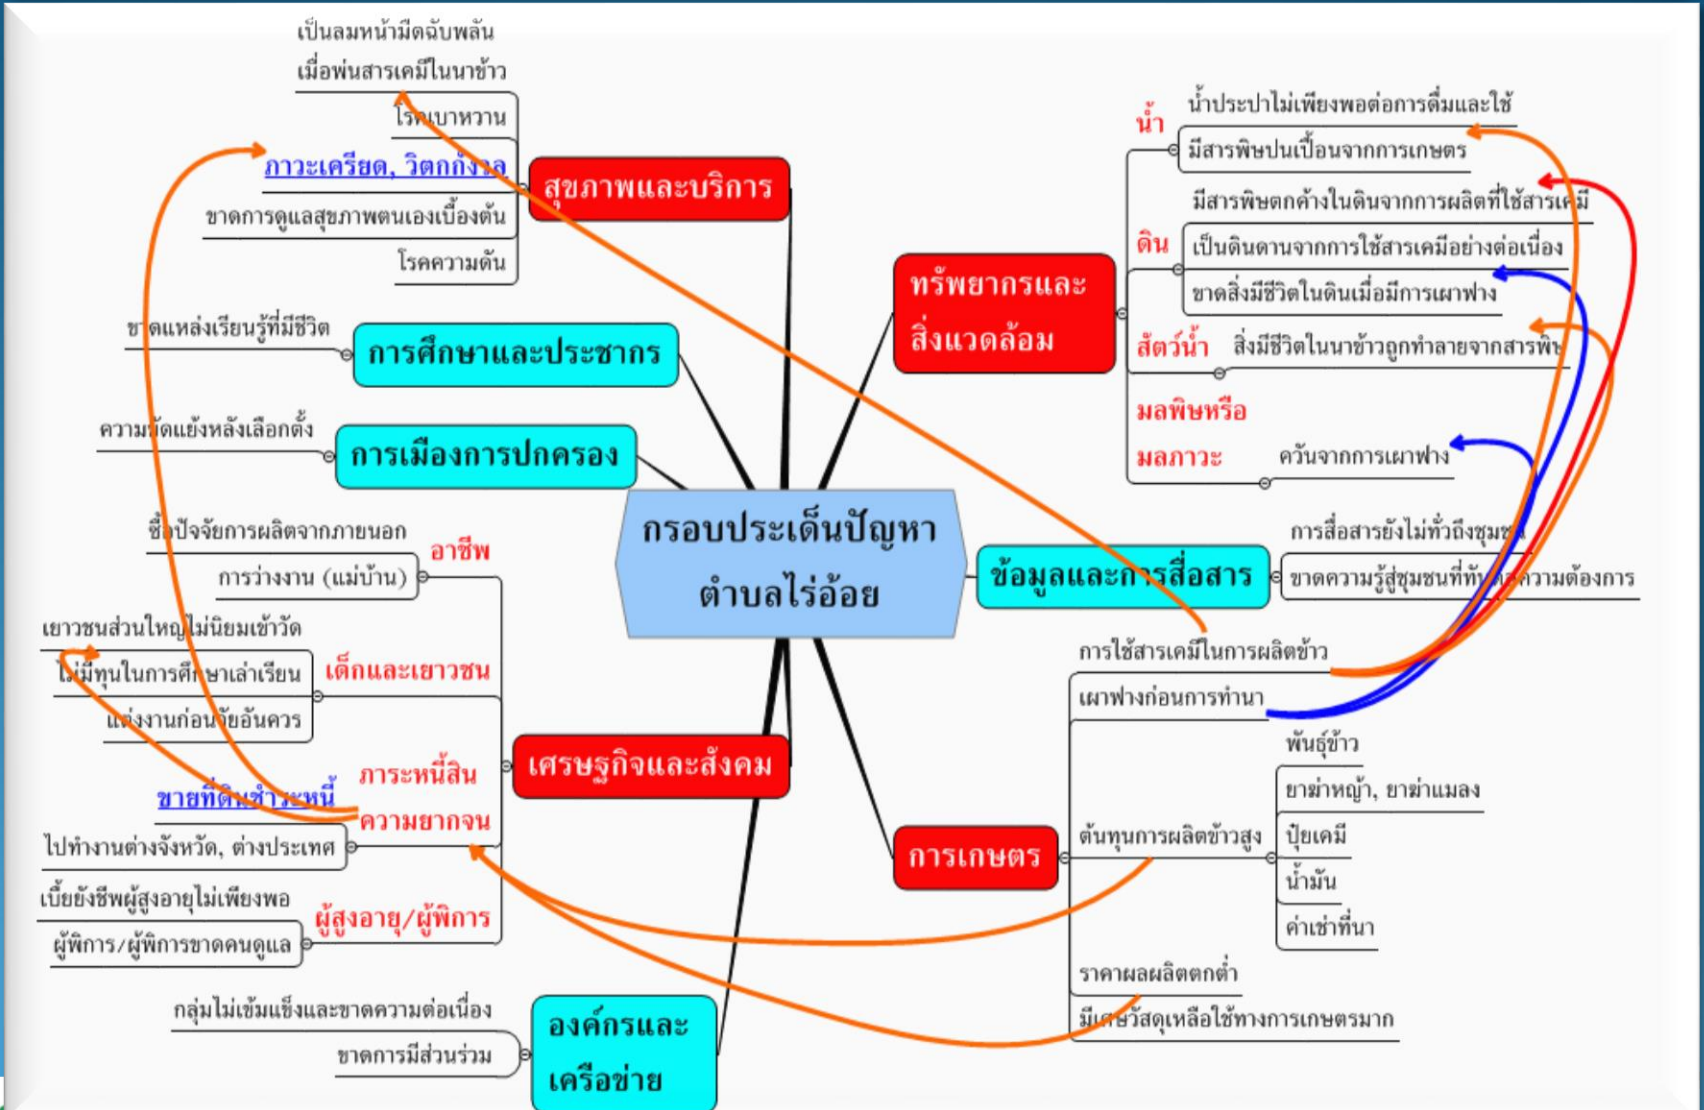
กรอบประเด็นปัญหา ตำบลไร่อ้อย

สุขภาพและบริการ
เป็นลมหน้ามืดฉับพลัน เมื่อพ่นสารเคมีในนาข้าว
โรคเบาหวาน
ภาวะเครียด, วิตกกังวล
ขาดการดูแลสุขภาพตนเองเบื้องต้น
โรคความดัน

การศึกษาและประชากร
ขาดแหล่งเรียนรู้ที่มีชีวิต

การเมืองการปกครอง
ความขัดแย้งหลังเลือกตั้ง

เศรษฐกิจและสังคม
อาชีพ
ซื้อปัจจัยการผลิตจากภายนอก
การว่างงาน (แม่บ้าน)
เด็กและเยาวชน
เยาวชนส่วนใหญ่ไม่นิยมเข้าวัด
ไม่มีทุนในการศึกษาเล่าเรียน
แต่งงานก่อนวัยอันควร
ภาระหนี้สิน
ขายที่ดินชำระหนี้
ความยากจน
ไปทำงานต่างจังหวัด, ต่างประเทศ
ผู้สูงอายุ/ผู้พิการ
เบี้ยยังชีพผู้สูงอายุไม่เพียงพอ
ผู้พิการ/ผู้พิการขาดคนดูแล

องค์กรและเครือข่าย
กลุ่มไม่เข้มแข็งและขาดความต่อเนื่อง
ขาดการมีส่วนร่วม

ทรัพยากรและสิ่งแวดล้อม
น้ำ
น้ำประปาไม่เพียงพอต่อการดื่มและใช้
มีสารพิษปนเปื้อนจากการเกษตร
ดิน
มีสารพิษตกค้างในดินจากการผลิตที่ใช้สารเคมี
เป็นดินดานจากการใช้สารเคมีอย่างต่อเนื่อง
ขาดสิ่งมีชีวิตในดินเมื่อมีการเผาฟาง
สัตว์น้ำ
สิ่งมีชีวิตในนาข้าวถูกทำลายจากสารพิษ
มลพิษหรือมลภาวะ
ควันจากการเผาฟาง

ข้อมูลและการสื่อสาร
การสื่อสารยังไม่ทั่วถึงชุมชน
ขาดความรู้สู่ชุมชนที่ทันต่อความต้องการ

การเกษตร
การใช้สารเคมีในการผลิตข้าว
เผาฟางก่อนการทำนา
ต้นทุนการผลิตข้าวสูง
พันธุ์ข้าว
ยาฆ่าหญ้า, ยาฆ่าแมลง
ปุ๋ยเคมี
น้ำมัน
ค่าเช่าที่นา
ราคาผลผลิตตกต่ำ
มีเศษวัสดุเหลือใช้ทางการเกษตรมาก